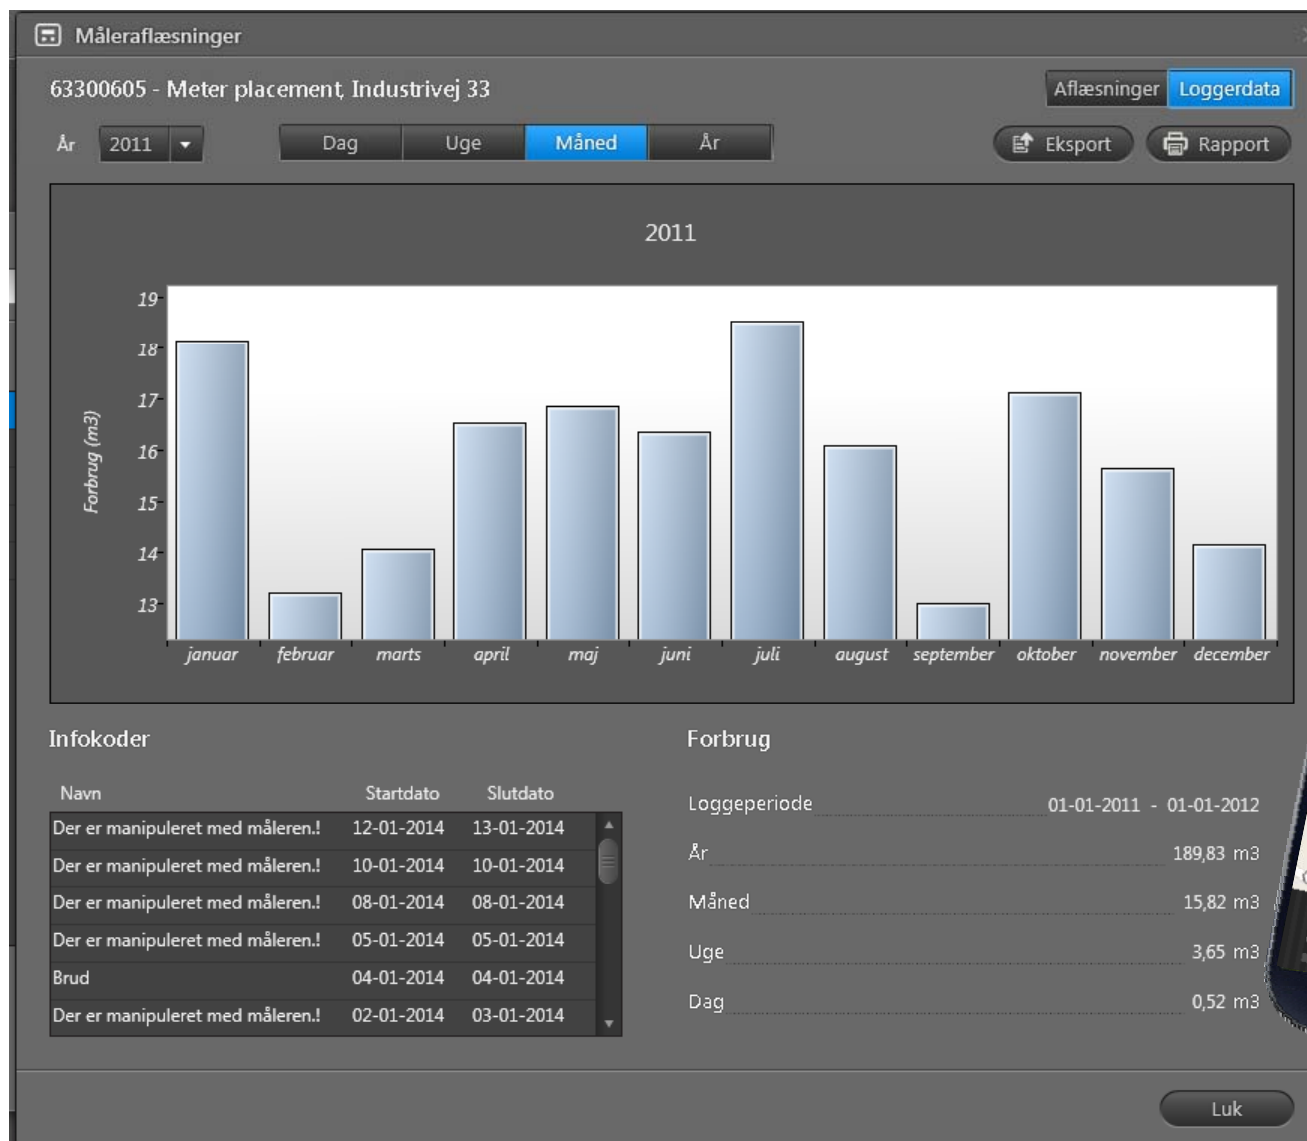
Måleraflæsninger

63300605 - Meter placement, Industrivej 33

Aflæsninger Loggerdata

År 2011

Dag Uge Måned År

Eksport Rapport

2011

Forbrug (m3)

19
18
17
16
15
14
13

januar februar marts april maj juni juli august september oktober november december

Infokoder

| Navn | Startdato | Slutdato |
|---|---|---|
| Der er manipuleret med måleren.! | 12-01-2014 | 13-01-2014 |
| Der er manipuleret med måleren.! | 10-01-2014 | 10-01-2014 |
| Der er manipuleret med måleren.! | 08-01-2014 | 08-01-2014 |
| Der er manipuleret med måleren.! | 05-01-2014 | 05-01-2014 |
| Brud | 04-01-2014 | 04-01-2014 |
| Der er manipuleret med måleren.! | 02-01-2014 | 03-01-2014 |

Forbrug

Loggeperiode 01-01-2011 - 01-01-2012

År 189,83 m3

Måned 15,82 m3

Uge 3,65 m3

Dag 0,52 m3

Luk